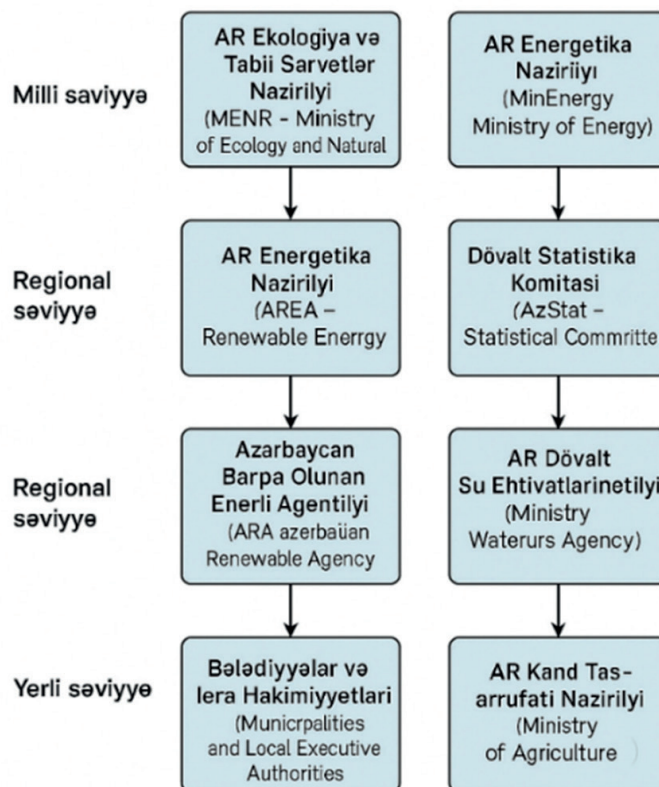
Milli səviyyə

AR Ekologiya və Tabii Sarvetlər Nazirilyi (MENR - Ministry of Ecology and Natural

AR Energetika Naziriiyi (MinEnergy Ministry of Energy)

Regional səviyyə

AR Energetika Nazirilyi (AREA – Renewable Enerrgy

Dövalt Statistika Komitasi (AzStat – Statistical Commritte

Regional səviyyə

Azarbaycan Barpa Olunan Enerli Agentilyi (ARA azerbaüan Renewable Agency

AR Dövalt Su Ehtivatlarinetilyi (Ministry Waterurs Agency)

Yerli səviyyə

Bələdiyyələr və lera Hakimiyyetlari (Municrpalities and Local Executive Authorities

AR Kand Tas-arrufati Nazirilyi (Ministry of Agriculture